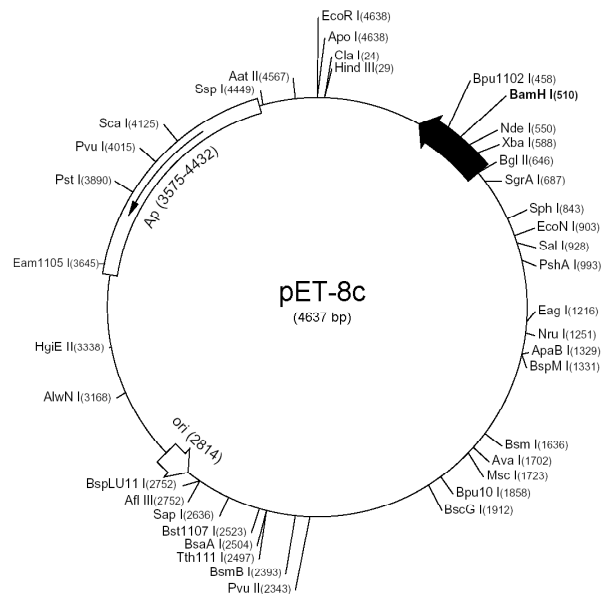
EcoR I(4638)
Apo I(4638)
Cla I(24)
Hind III(29)
Aat II(4567)
Ssp I(4449)
Bpu1102 I(458)
BamH I(510)
Nde I(550)
Xba I(588)
Bgl II(646)
SgrA I(687)
Sca I(4125)
Pvu I(4015)
Ap (3575-4432)
Pst I(3890)
Sph I(843)
EcoN I(903)
Sal I(928)
PshA I(993)
Eam1105 I(3645)
pET-8c
(4637 bp)
Eag I(1216)
Nru I(1251)
ApaB I(1329)
BspM I(1331)
HgiE II(3338)
AlwN I(3168)
ori (2814)
Bsm I(1636)
Ava I(1702)
Msc I(1723)
BspLU11 I(2752)
Afl III(2752)
Bpu10 I(1858)
BscG I(1912)
Sap I(2636)
Bst1107 I(2523)
BsaA I(2504)
Tth111 I(2497)
BsmB I(2393)
Pvu II(2343)